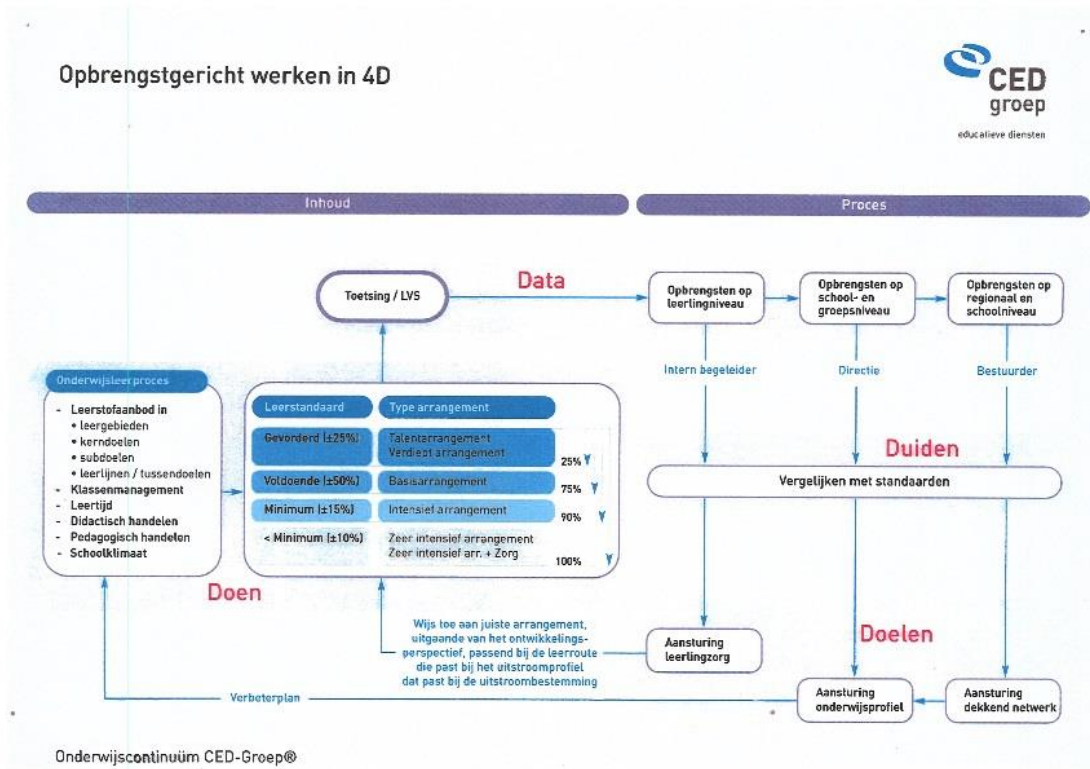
Opbrengstgericht werken in 4D

CED groep
educatieve diensten

Inhoud

Proces

Toetsing / LVS

Data

Opbrengsten op leerlingniveau

Opbrengsten op school- en groepsniveau

Opbrengsten op regionaal en schoolniveau

Intern begeleider

Directie

Bestuurder

Onderwijsleerproces

- Leerstofaanbod in
 • leergebieden
 • kerndoelen
 • subdoelen
 • leerlijnen / tussendoelen
- Klassenmanagement
- Leertijd
- Didactisch handelen
- Pedagogisch handelen
- Schoolklimaat

| Leerstandaard | Type arrangement | |
|---|---|---|
| Gevorderd (±25%) | Talentarrangement Verdiept arrangement | 25% |
| Voldoende (±50%) | Basisarrangement | 75% |
| Minimum (±15%) | Intensief arrangement | 90% |
| < Minimum (±10%) | Zeer intensief arrangement Zeer intensief arr. + Zorg | 100% |

Duiden

Vergelijken met standaarden

Doen

Wijs toe aan juiste arrangement, uitgaande van het ontwikkelingsperspectief, passend bij de leerroute die past bij het uitstroomprofiel dat past bij de uitstroombestemming

Aansturing leerlingzorg

Doelen

Verbeterplan

Aansturing onderwijsprofiel

Aansturing dekkend netwerk

Onderwijscontinuüm CED-Groep®